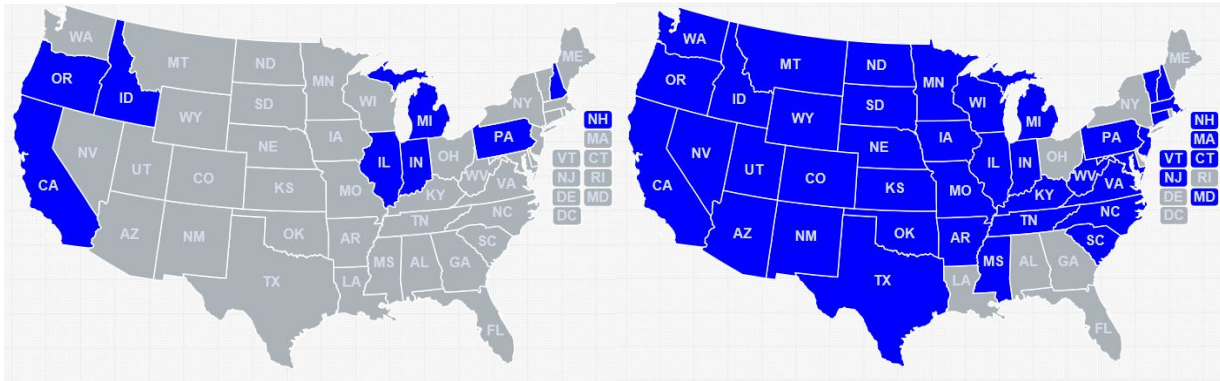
WA
OR
ID
MT
ND
MN
WI
MI
ME
NY
SD
WY
NV
UT
CO
NE
IA
IL
IN
OH
PA
CA
KS
MO
KY
WV
VA
AZ
NM
OK
AR
TN
NC
TX
MS
AL
GA
SC
LA
FL
NH
MA
VT
CT
NJ
RI
DE
MD
DC

WA
OR
ID
MT
ND
MN
WI
MI
ME
NY
SD
WY
NV
UT
CO
NE
IA
IL
IN
OH
PA
CA
KS
MO
KY
WV
VA
AZ
NM
OK
AR
TN
NC
SC
TX
MS
AL
GA
LA
FL
NH
MA
VT
CT
NJ
RI
DE
MD
DC